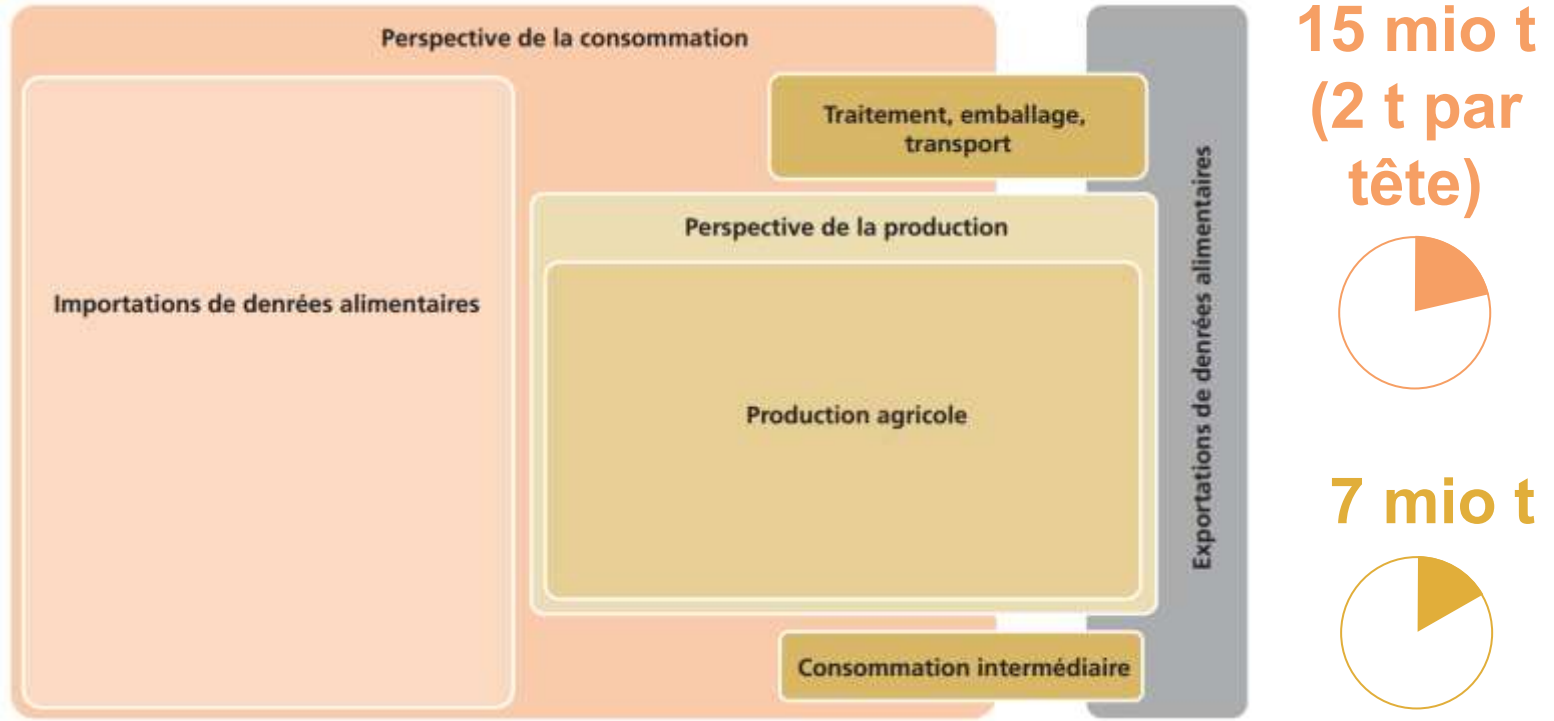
Perspective de la consommation

Importations de denrées alimentaires

Traitement, emballage, transport

Perspective de la production

Production agricole

Consommation intermédiaire

Exportations de denrées alimentaires

15 mio t (2 t par tête)

7 mio t